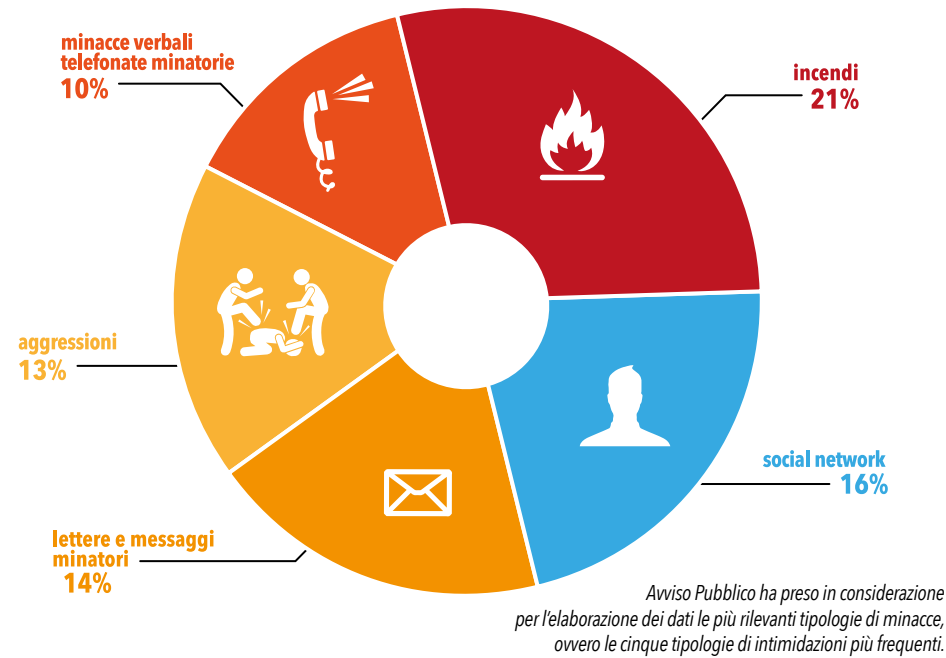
minacce verbali
telefonate minatorie
10%

incendi
21%

aggressioni
13%

social network
16%

lettere e messaggi
minatori
14%

Avviso Pubblico ha preso in considerazione per l'elaborazione dei dati le più rilevanti tipologie di minacce, ovvero le cinque tipologie di intimidazioni più frequenti.